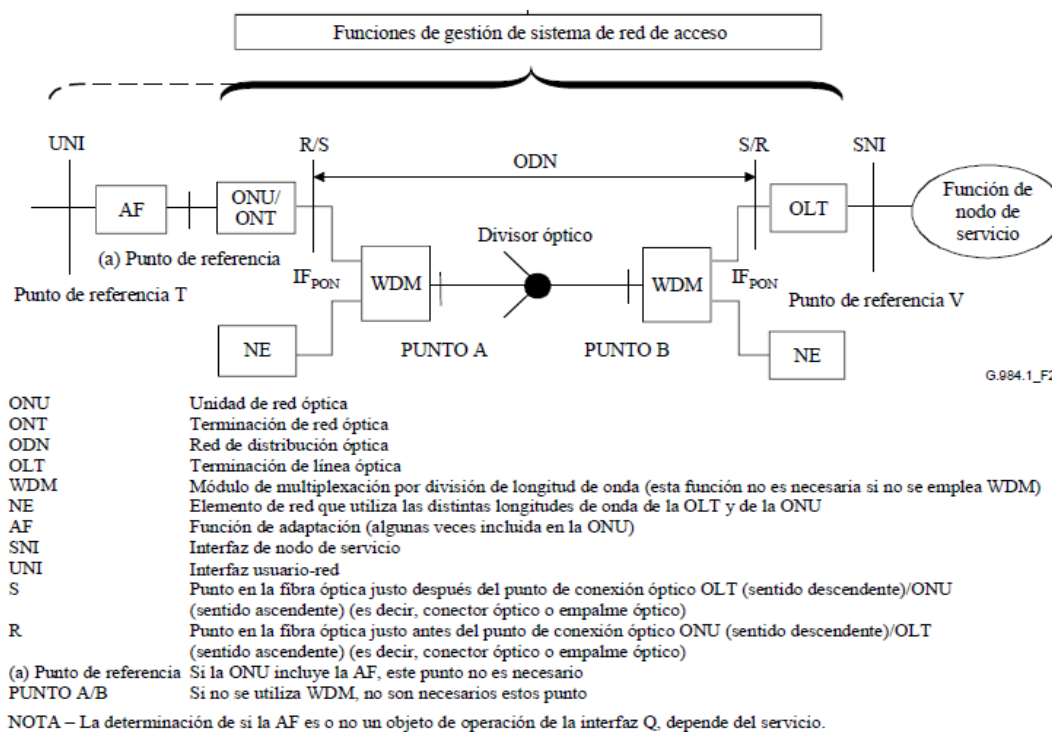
Funciones de gestión de sistema de red de acceso

UNI
R/S
ODN
S/R
SNI
AF
ONU/ ONT
OLT
Función de nodo de servicio
(a) Punto de referencia
Divisor óptico
$IF_{PON}$
WDM
WDM
$IF_{PON}$
Punto de referencia T
Punto de referencia V
NE
PUNTO A
PUNTO B
NE
G.984.1_F2

| | |
|---|---|
| ONU | Unidad de red óptica |
| ONT | Terminación de red óptica |
| ODN | Red de distribución óptica |
| OLT | Terminación de línea óptica |
| WDM | Módulo de multiplexación por división de longitud de onda (esta función no es necesaria si no se emplea WDM) |
| NE | Elemento de red que utiliza las distintas longitudes de onda de la OLT y de la ONU |
| AF | Función de adaptación (algunas veces incluida en la ONU) |
| SNI | Interfaz de nodo de servicio |
| UNI | Interfaz usuario-red |
| S | Punto en la fibra óptica justo después del punto de conexión óptico OLT (sentido descendente)/ONU (sentido ascendente) (es decir, conector óptico o empalme óptico) |
| R | Punto en la fibra óptica justo antes del punto de conexión óptico ONU (sentido descendente)/OLT (sentido ascendente) (es decir, conector óptico o empalme óptico) |
| (a) Punto de referencia | Si la ONU incluye la AF, este punto no es necesario |
| PUNTO A/B | Si no se utiliza WDM, no son necesarios estos punto |

NOTA – La determinación de si la AF es o no un objeto de operación de la interfaz Q, depende del servicio.